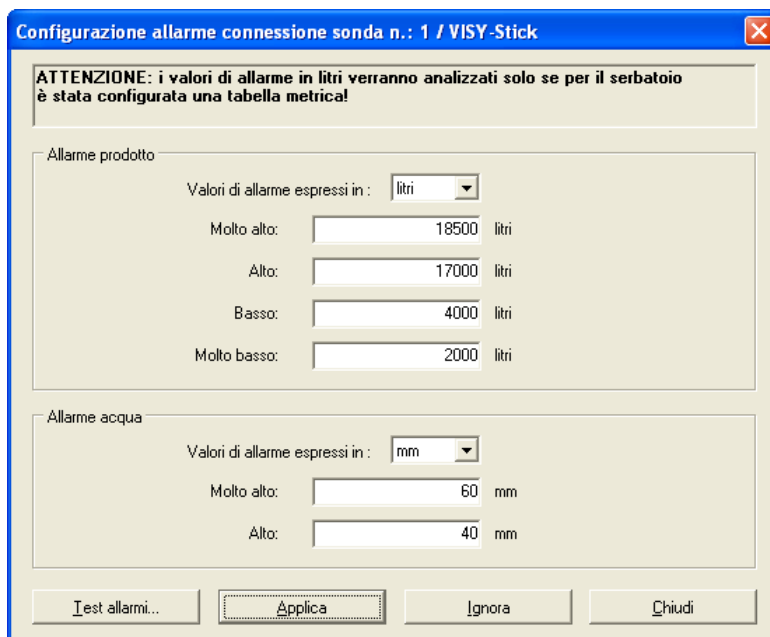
Configurazione allarme connessione sonda n.: 1 / VISY-Stick

ATTENZIONE: i valori di allarme in litri verranno analizzati solo se per il serbatoio è stata configurata una tabella metrica!

Allarme prodotto

Valori di allarme espressi in : litri

Molto alto: 18500 litri

Alto: 17000 litri

Basso: 4000 litri

Molto basso: 2000 litri

Allarme acqua

Valori di allarme espressi in : mm

Molto alto: 60 mm

Alto: 40 mm

Test allarmi... | Applica | Ignora | Chiudi